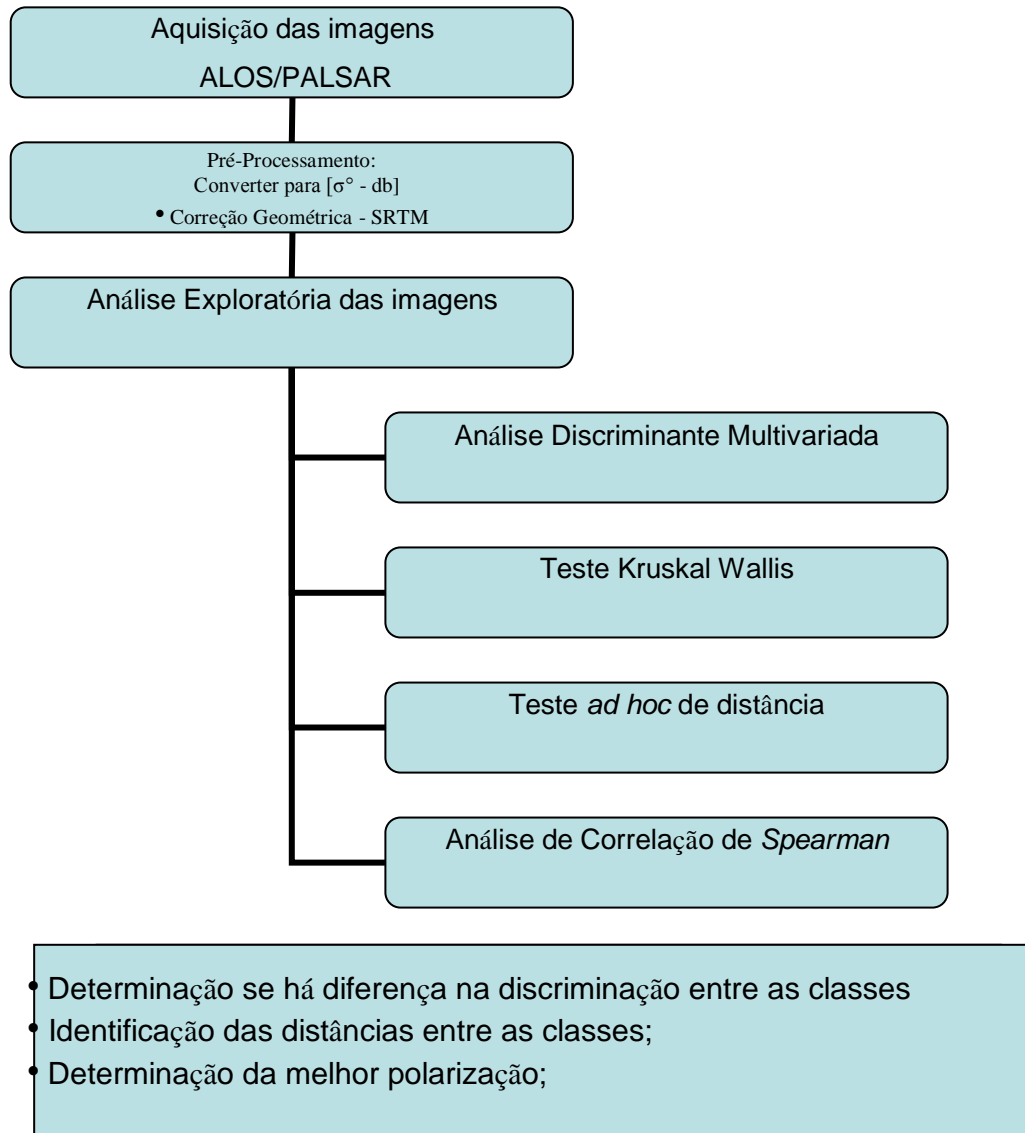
Aquisição das imagens
ALOS/PALSAR

Pré-Processamento:
Converter para [σ° - db]
• Correção Geométrica - SRTM

Análise Exploratória das imagens

Análise Discriminante Multivariada

Teste Kruskal Wallis

Teste *ad hoc* de distância

Análise de Correlação de *Spearman*

• Determinação se há diferença na discriminação entre as classes
• Identificação das distâncias entre as classes;
• Determinação da melhor polarização;